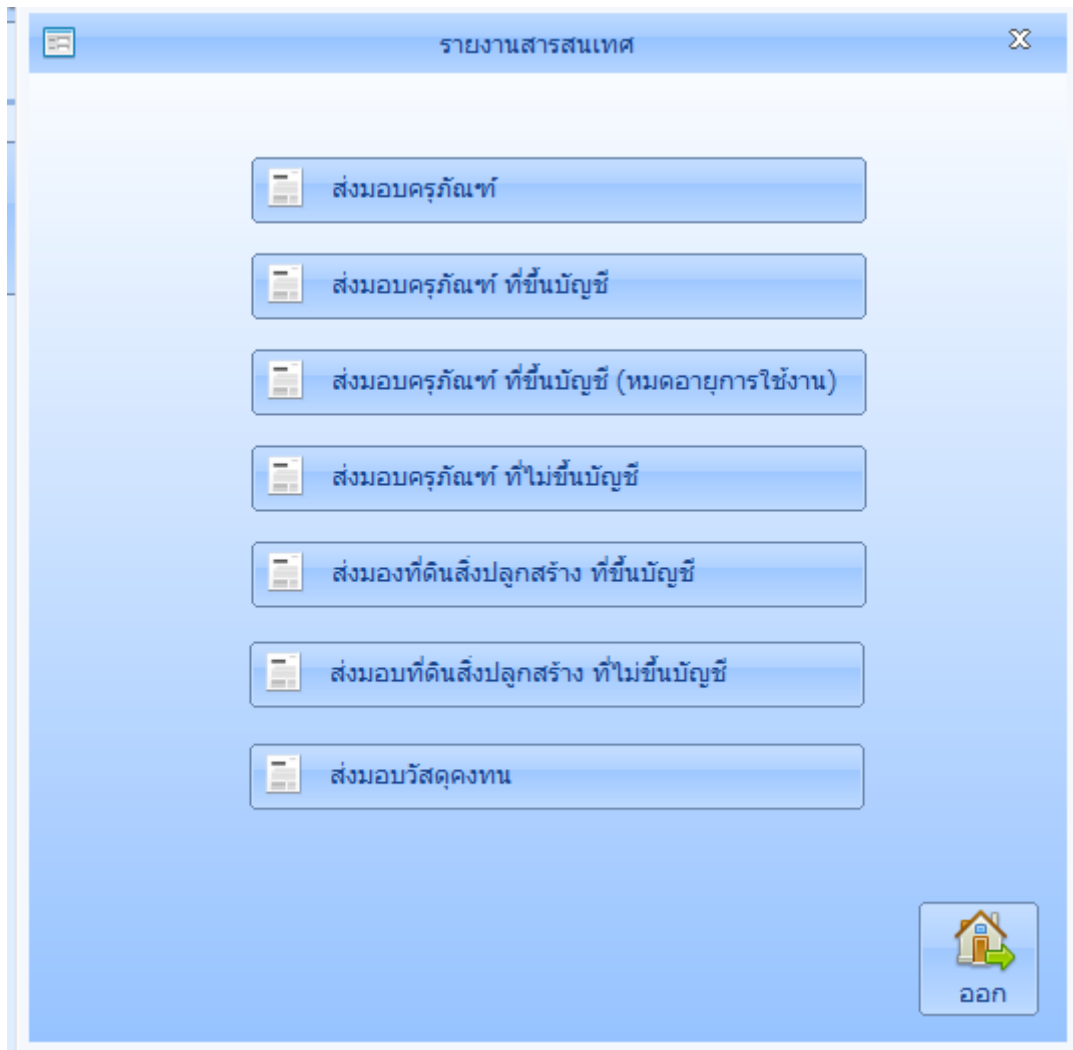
รายงานสารสนเทศ

ส่งมอบครุภัณฑ์

ส่งมอบครุภัณฑ์ ที่ขึ้นบัญชี

ส่งมอบครุภัณฑ์ ที่ขึ้นบัญชี (หมดอายุการใช้งาน)

ส่งมอบครุภัณฑ์ ที่ไม่ขึ้นบัญชี

ส่งมองที่ดินสิ่งปลูกสร้าง ที่ขึ้นบัญชี

ส่งมอบที่ดินสิ่งปลูกสร้าง ที่ไม่ขึ้นบัญชี

ส่งมอบวัสดุคงทน

ออก